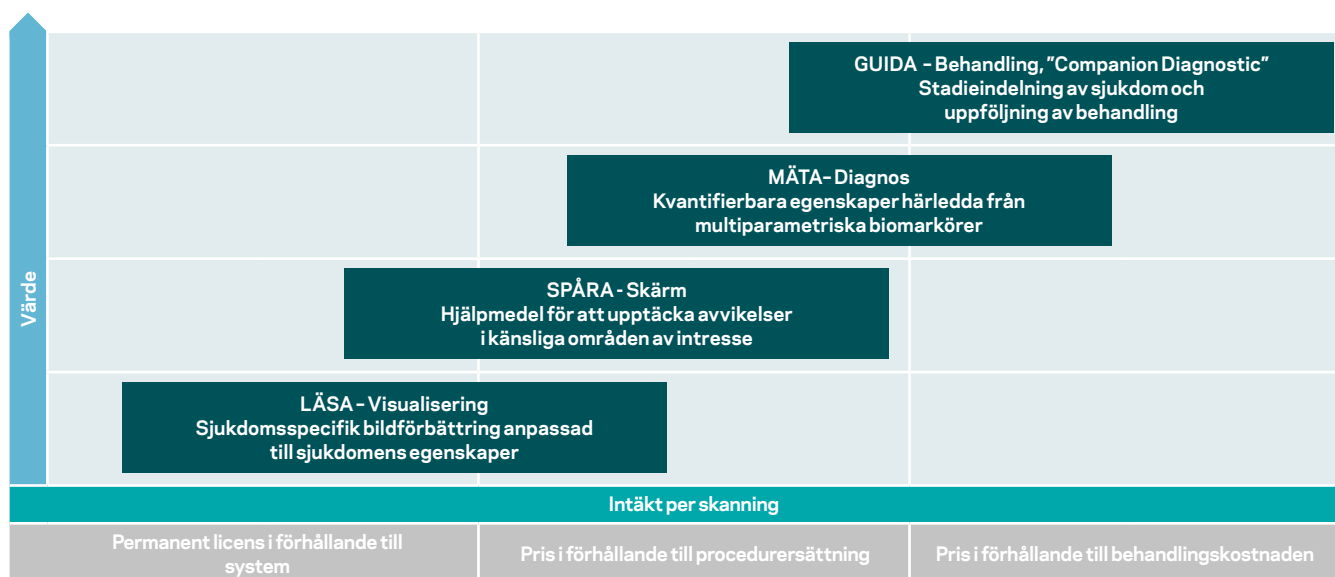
Värde

GUIDA - Behandling, "Companion Diagnostic"
Stadieindelning av sjukdom och uppföljning av behandling

MÄTA - Diagnos
Kvantifierbara egenskaper härledda från multiparametriska biomarkörer

SPÅRA - Skärm
Hjälpmedel för att upptäcka avvikelser i känsliga områden av intresse

LÄSA - Visualisering
Sjukdomsspecifik bildförbättring anpassad till sjukdomens egenskaper

Intäkt per skanning

| Permanent licens i förhållande till system | Pris i förhållande till procedursättning | Pris i förhållande till behandlingskostnaden |
|---|---|---|